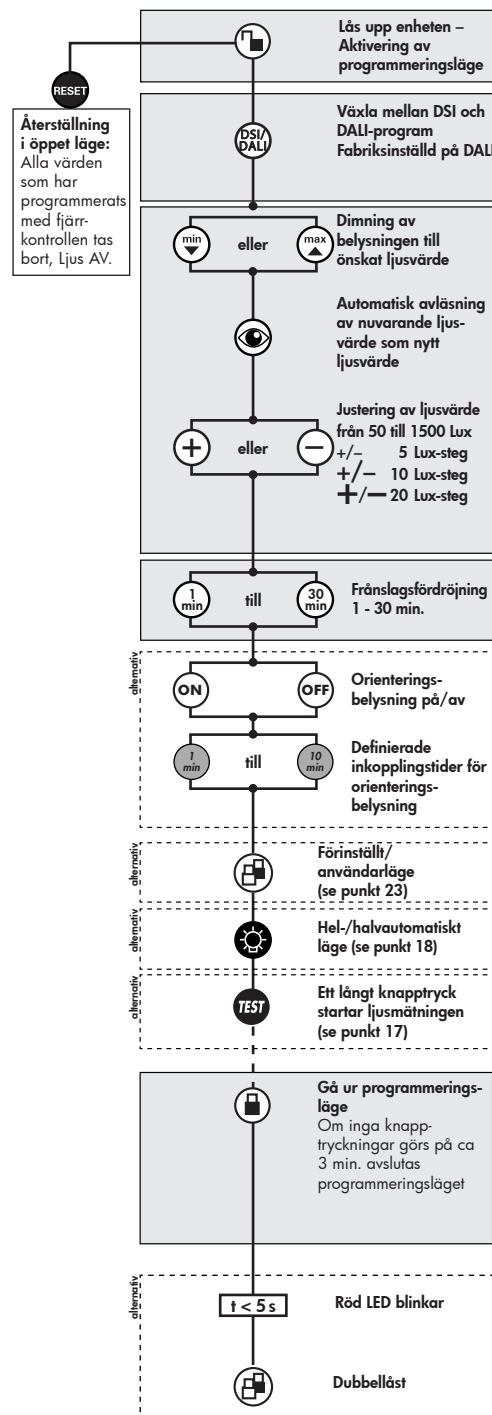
Lås upp enheten – Aktivering av programmeringsläge

RESET

Återställning i öppet läge: Alla värden som har programmerats med fjärrkontrollen tas bort, Ljus AV.

DSI/DALI

Växla mellan DSI och DALI-program Fabriksinställd på DALI

min eller max

Dimning av belysningen till önskat ljusvärde

Automatisk avläsning av nuvarande ljusvärde som nytt ljusvärde

eller

Justering av ljusvärde från 50 till 1500 Lux
+/– 5 Lux-steg
+/– 10 Lux-steg
+/– 20 Lux-steg

1 min till 30 min

Frånslagsfördröjning 1 - 30 min.

alternativ

ON OFF

Orienterings-belysning på/av

1 min till 10 min

Definierade inkopplingstider för orienterings-belysning

alternativ

Förinställt/ användarläge (se punkt 23)

alternativ

Hel-/halvautomatiskt läge (se punkt 18)

alternativ

TEST

Ett långt knapptryck startar ljusmätningen (se punkt 17)

Gå ur programmeringsläge
Om inga knapptryckningar görs på ca 3 min. avslutas programmeringsläget

alternativ

t < 5 s

Röd LED blinkar

Dubbellåst